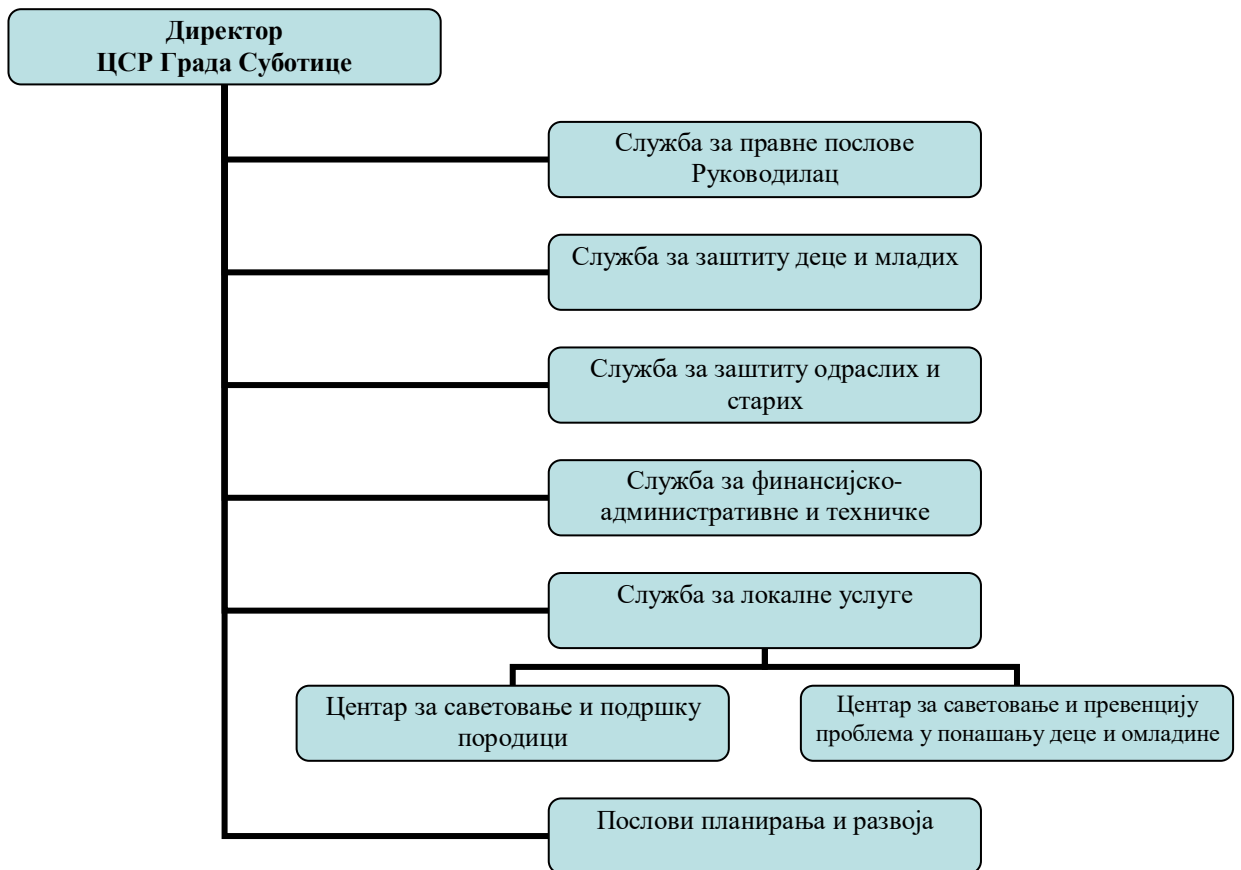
Директор
ЦСР Града Суботице

Служба за правне послове
Руководилац

Служба за заштиту деце и младих

Служба за заштиту одраслих и старих

Служба за финансијско-административне и техничке

Служба за локалне услуге

Центар за саветовање и подршку породици

Центар за саветовање и превенцију проблема у понашању деце и омладине

Послови планирања и развоја